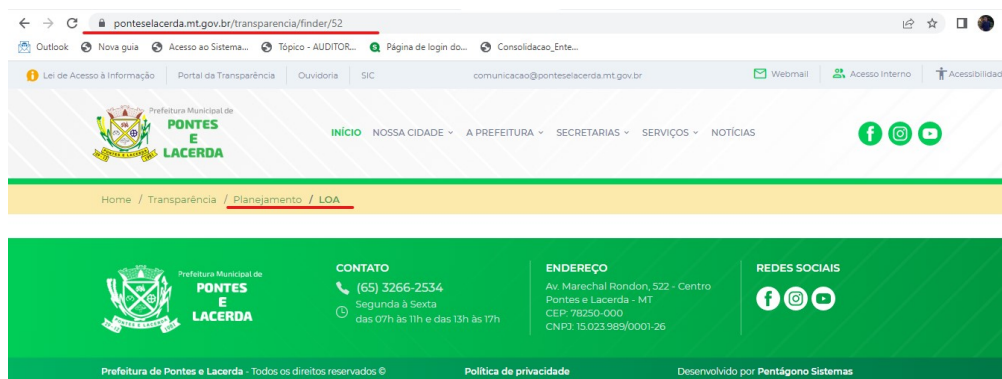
ponteselacerda.mt.gov.br/transparencia/finder/52

Outlook Nova guia Acesso ao Sistema... Tópico - AUDITOR... Página de login do... Consolidacao_Ente...

Lei de Acesso à Informação | Portal da Transparência | Ouvidoria | SIC | comunicacao@ponteselacerda.mt.gov.br | Webmail | Acesso Interno | Acessibilidad

Prefeitura Municipal de PONTES E LACERDA

INÍCIO NOSSA CIDADE A PREFEITURA SECRETARIAS SERVIÇOS NOTÍCIAS

Home / Transparência / Planejamento / LOA

Prefeitura Municipal de PONTES E LACERDA

CONTATO
(65) 3266-2534
Segunda à Sexta
das 07h às 11h e das 13h às 17h

ENDEREÇO
Av. Marechal Rondon, 522 - Centro
Pontes e Lacerda - MT
CEP: 78250-000
CNPJ: 15.023.989/0001-26

REDES SOCIAIS

Prefeitura de Pontes e Lacerda - Todos os direitos reservados © | Política de privacidade | Desenvolvido por Pentágono Sistemas